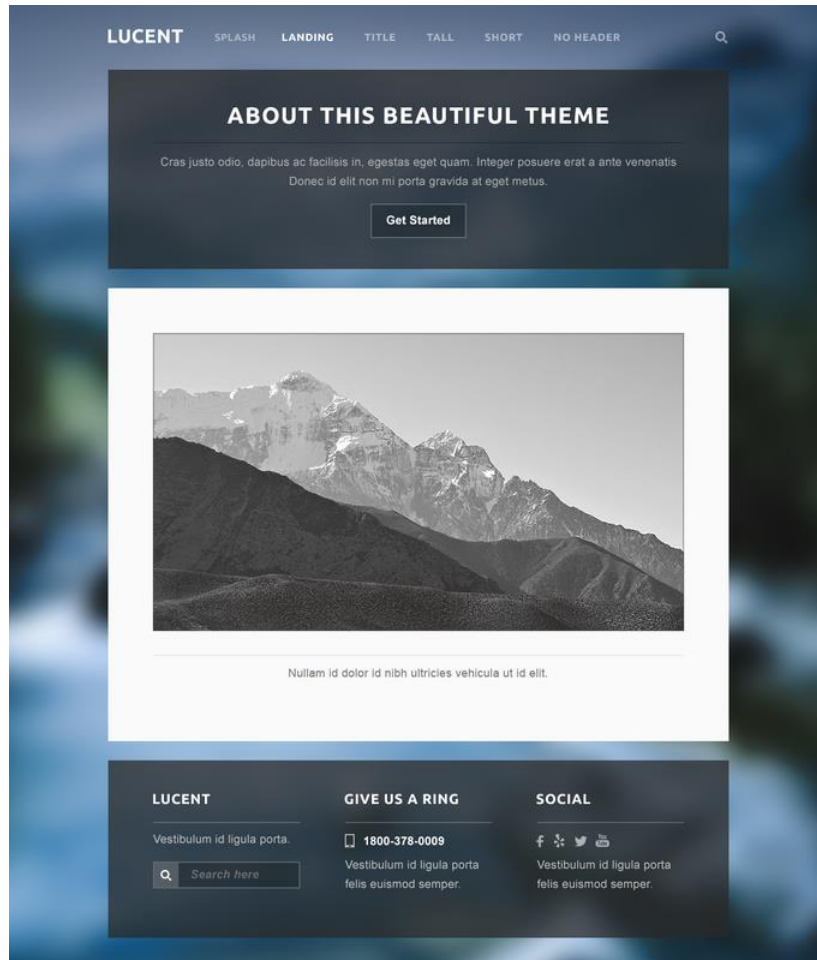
LUCENT SPLASH LANDING TITLE TALL SHORT NO HEADER

ABOUT THIS BEAUTIFUL THEME

Cras justo odio, dapibus ac facilisis in, egestas eget quam. Integer posuere erat a ante venenatis Donec id elit non mi porta gravida at eget metus.

Get Started

Nullam id dolor id nibh ultricies vehicula ut id elit.

LUCENT

Vestibulum id ligula porta.

Search here

GIVE US A RING

1800-378-0009

Vestibulum id ligula porta felis euismod semper.

SOCIAL

Vestibulum id ligula porta felis euismod semper.